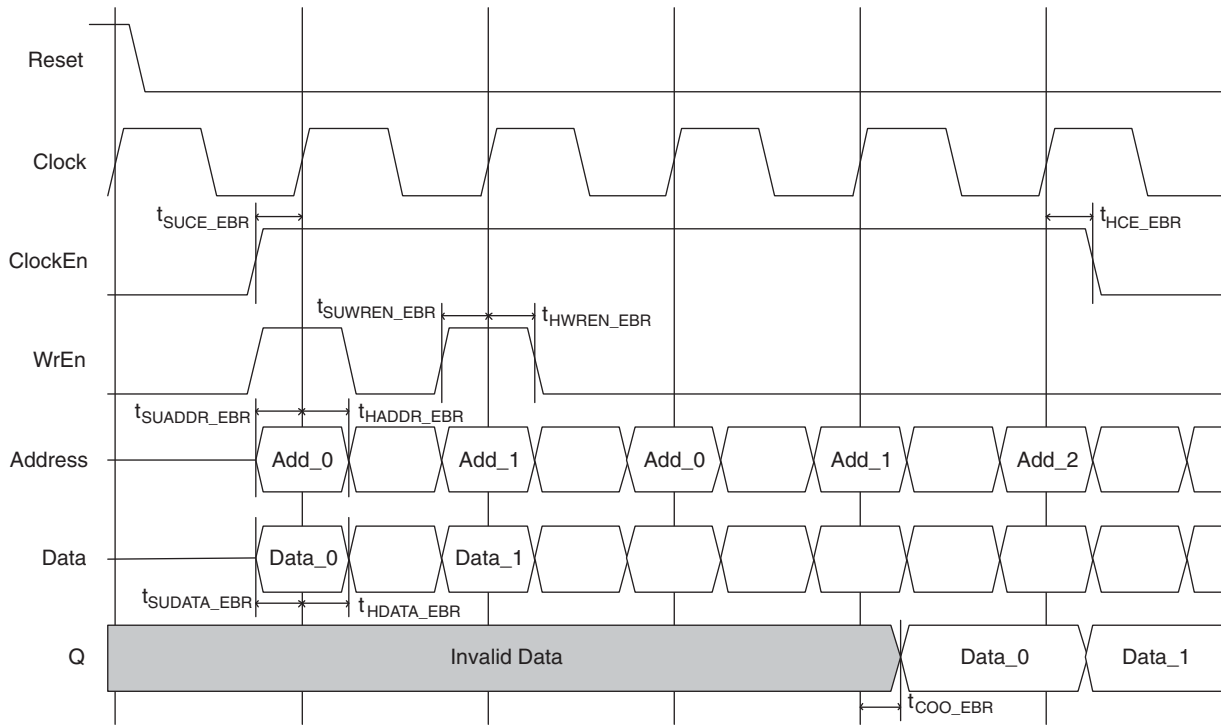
Reset

Clock

$t_{SUCE\_EBR}$

$t_{HCE\_EBR}$

ClockEn

$t_{SUWREN\_EBR}$

$t_{HWREN\_EBR}$

WrEn

$t_{SUADDR\_EBR}$

$t_{HADDR\_EBR}$

Address

Add_0

Add_1

Add_0

Add_1

Add_2

Data

Data_0

Data_1

$t_{SUDATA\_EBR}$

$t_{HDATA\_EBR}$

Q

Invalid Data

Data_0

Data_1

$t_{COO\_EBR}$